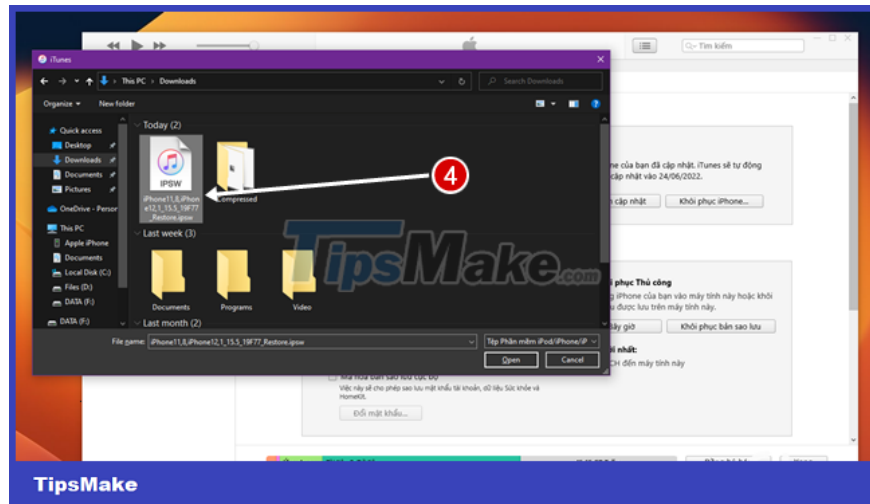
Tìm kiếm

iTunes

This PC > Downloads

Search Downloads

Organize ▾ New folder

Quick access
Desktop
Downloads
Documents
Pictures
OneDrive - Person
This PC
Apple iPhone
Documents
Local Disk (C:)
Files (D:)
DATA (F:)
DATA (F:)

Today (2)

IPSW

iPhone11,8_iPhone12,1_15.5_19F77_Restore.ipsw

Compressed

4

Last week (3)

Documents
Programs
Video

Last month (2)

File name: iPhone11,8_iPhone12,1_15.5_19F77_Restore.ipsw

Tệp Phần mềm iPod/iPhone/iP

Open
Cancel

ne của bạn đã cập nhật. iTunes sẽ tự động cập nhật vào 24/06/2022.

n cập nhật
Khôi phục iPhone...

TipsMake.com

i phục Thủ công
g iPhone của bạn vào máy tính này hoặc khôi u được lưu trên máy tính này

Bây giờ
Khôi phục bản sao lưu

nhất:
CH đến máy tính này

Mã hóa bản sao lưu cục bộ
Việc này sẽ cho phép sao lưu mật khẩu tài khoản, dữ liệu Sức khỏe và HomeKit.

Đổi mật khẩu...

TipsMake